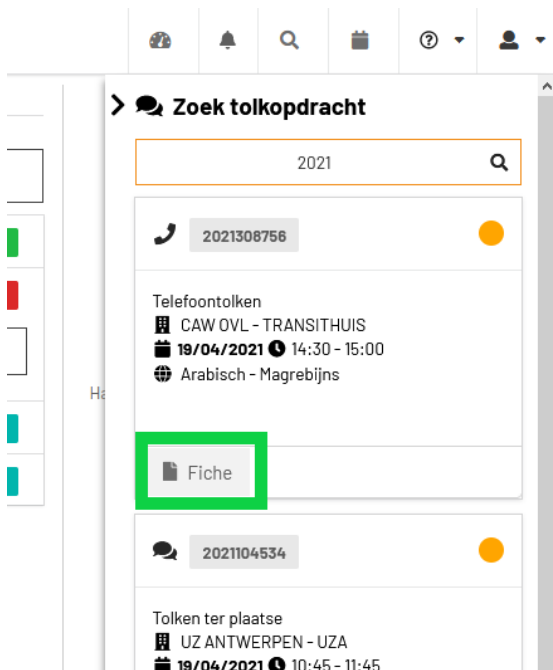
Zoek tolkopdracht

2021

2021308756

Telefoontolken
CAW OVL - TRANSITHUIS
19/04/2021 14:30 - 15:00
Arabisch - Magrebijns

Ha

Fiche

2021104534

Tolken ter plaatse
UZ ANTWERPEN - UZA
19/04/2021 10:45 - 11:45